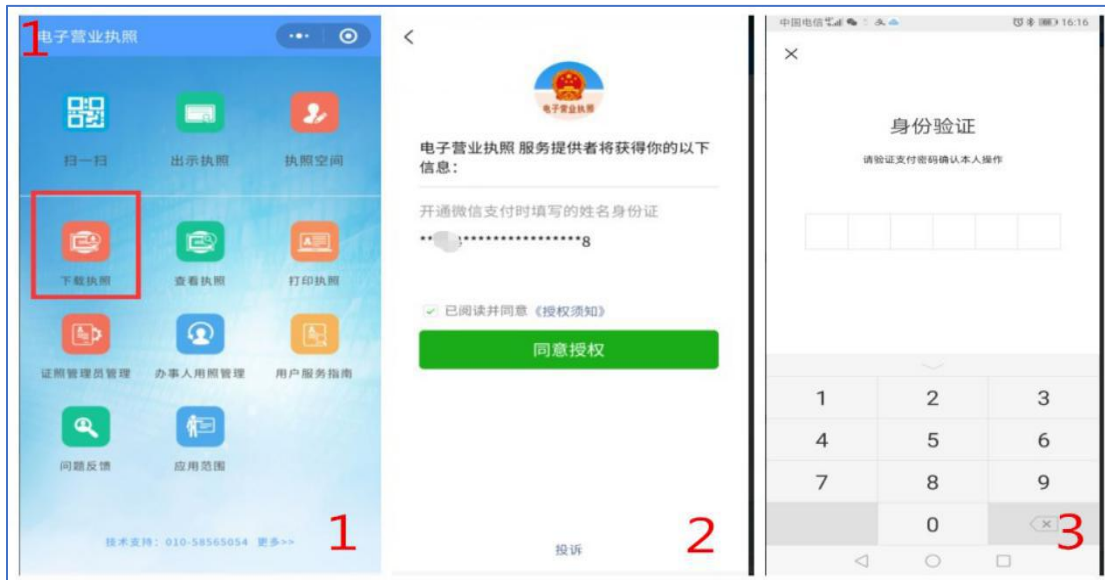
1 电子营业执照

扫一扫
出示执照
执照空间
下载执照
查看执照
打印执照
证照管理员管理
办事人用照管理
用户服务指南
问题反馈
应用范围

技术支持：010-58565054 更多>>

1

<

电子营业执照

电子营业执照 服务提供者将获得你的以下信息：

开通微信支付时填写的姓名身份证

**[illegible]****************8

已阅读并同意《授权须知》

同意授权

投诉

2

中国电信 16:16

×

身份验证

请验证支付密码确认本人操作

| 1 | 2 | 3 |
|---|---|---|
| 4 | 5 | 6 |
| 7 | 8 | 9 |
|  | 0 |  |

3